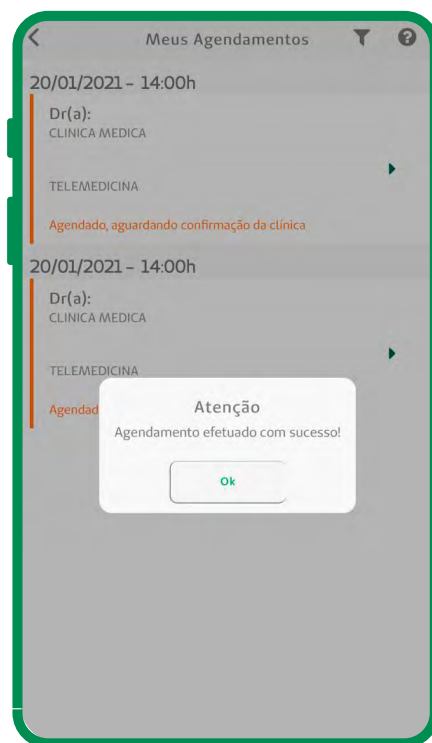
Meus Agendamentos

20/01/2021 - 14:00h

Dr(a):
CLINICA MEDICA

TELEMEDICINA

Agendado, aguardando confirmação da clínica

20/01/2021 - 14:00h

Dr(a):
CLINICA MEDICA

TELEMEDICINA

Agendad

Atenção

Agendamento efetuado com sucesso!

Ok